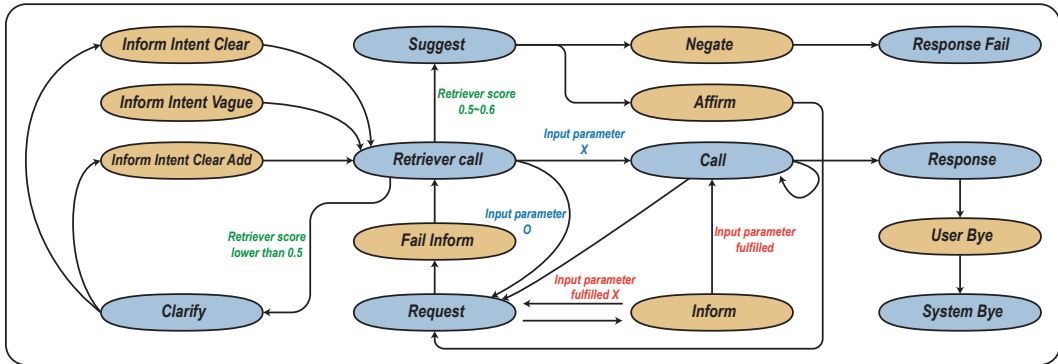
Inform Intent Clear

Inform Intent Vague

Inform Intent Clear Add

Clarify

Suggest

Retriever score 0.5~0.6

Retriever call

Retriever score lower than 0.5

Fail Inform

Request

Input parameter O

Input parameter X

Negate

Affirm

Call

Input parameter fulfilled

Input parameter fulfilled X

Inform

Response Fail

Response

User Bye

System Bye